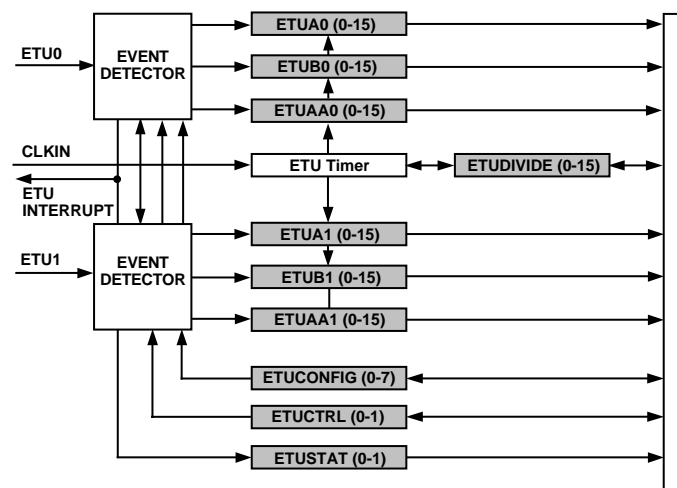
ETU0

EVENT DETECTOR

ETUA0 (0-15)

ETUB0 (0-15)

ETUAA0 (0-15)

CLKIN

ETU Timer

ETUDIVIDE (0-15)

ETU INTERRUPT

ETU1

EVENT DETECTOR

ETUA1 (0-15)

ETUB1 (0-15)

ETUAA1 (0-15)

ETUCONFIG (0-7)

ETUCTRL (0-1)

ETUSTAT (0-1)